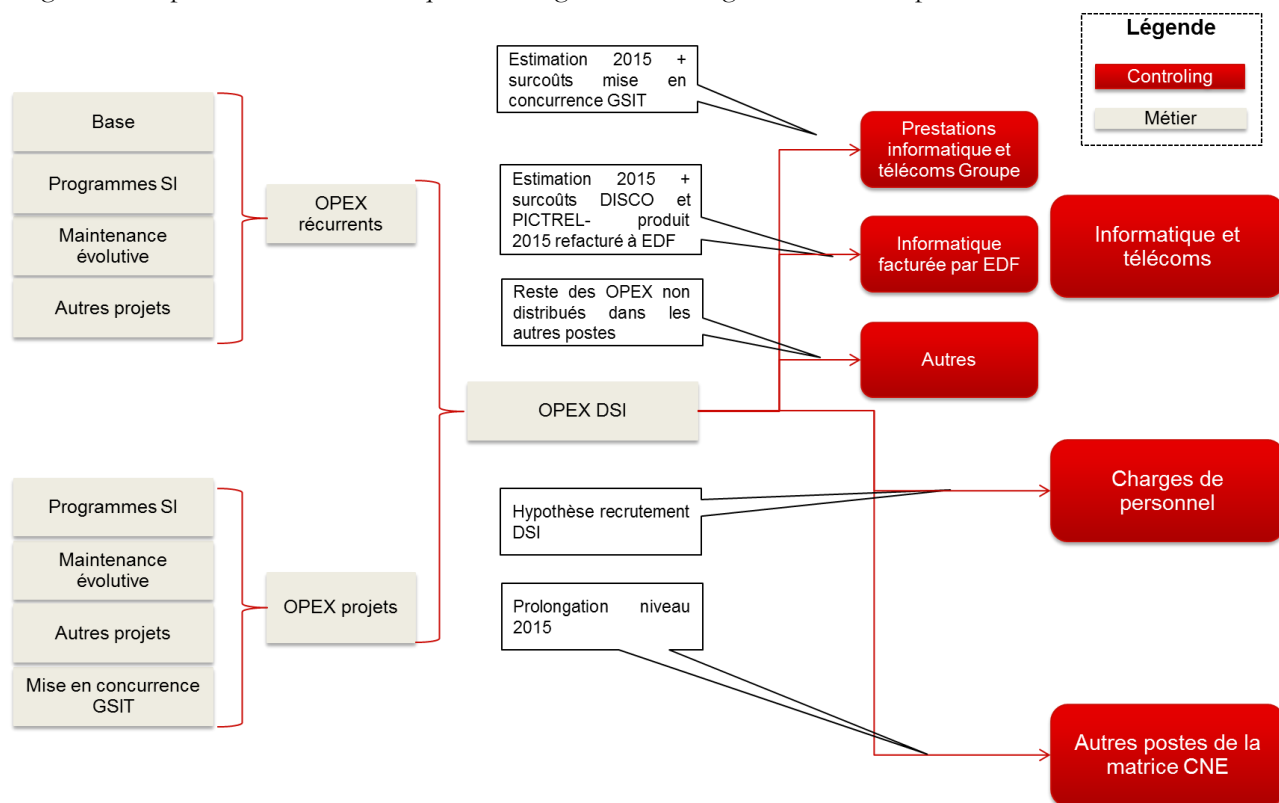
Légende

Controling

Métier

Base

Programmes SI

Maintenance évolutive

Autres projets

OPEX récurrents

Programmes SI

Maintenance évolutive

Autres projets

Mise en concurrence GSIT

OPEX projets

OPEX DSI

Estimation 2015 + surcoûts mise en concurrence GSIT

Estimation 2015 + surcoûts DISCO et PICTREL- produit 2015 refacturé à EDF

Reste des OPEX non distribués dans les autres postes

Hypothèse recrutement DSI

Prolongation niveau 2015

Prestations informatique et télécoms Groupe

Informatique facturée par EDF

Autres

Informatique et télécoms

Charges de personnel

Autres postes de la matrice CNE